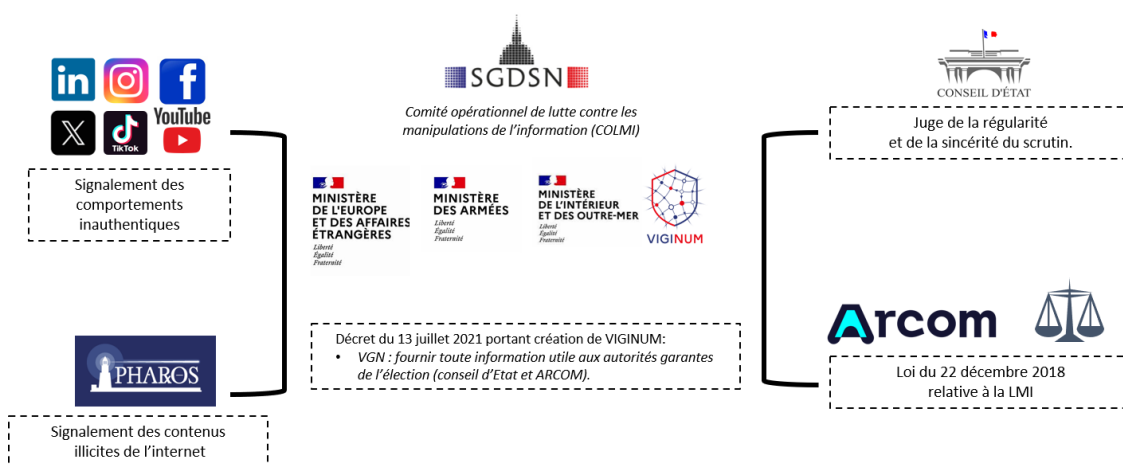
in
f
YouTube
TikTok

Signalement des comportements inauthentiques

PHAROS

Signalement des contenus illicites de l'internet

SGDSN

Comité opérationnel de lutte contre les manipulations de l'information (COLMI)

MINISTÈRE DE L'EUROPE ET DES AFFAIRES ÉTRANGÈRES
Liberté
Égalité
Fraternité

MINISTÈRE DES ARMÉES
Liberté
Égalité
Fraternité

MINISTÈRE DE L'INTÉRIEUR ET DES OUTRE-MER
Liberté
Égalité
Fraternité

VIGINUM

Décret du 13 juillet 2021 portant création de VIGINUM:
• VGN : fournir toute information utile aux autorités garantes de l'élection (conseil d'Etat et ARCOM).

CONSEIL D'ÉTAT

Juge de la régularité et de la sincérité du scrutin.

ARCOM

Loi du 22 décembre 2018 relative à la LMI